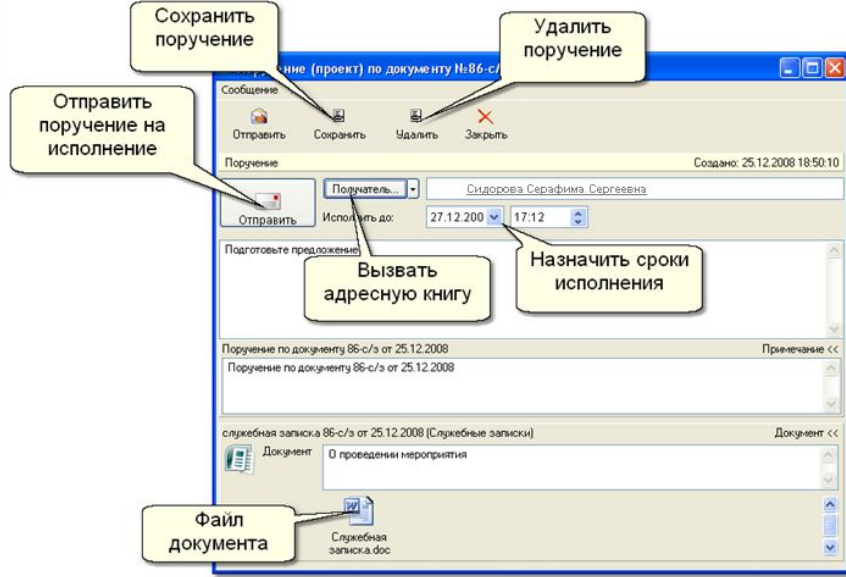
Сохранить поручение

Удалить поручение

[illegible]ние (проект) по документу №86-с/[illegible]

Сообщение

Отправить поручение на исполнение

Отправить

Сохранить

Удалить

Закрыть

Поручение

Создано: 25.12.2008 18:50:10

Отправить

Получатель...

Сидорова Серафима Сергеевна

Испол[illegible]ть до:

27.12.200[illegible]

17:12

Подготовьте предложение

Вызвать адресную книгу

Назначить сроки исполнения

Поручение по документу 86-с/з от 25.12.2008

Примечание <<

Поручение по документу 86-с/з от 25.12.2008

служебная записка 86-с/з от 25.12.2008 (Служебные записки)

Документ <<

Документ

О проведении мероприятия

Файл документа

Служебная записка.doc